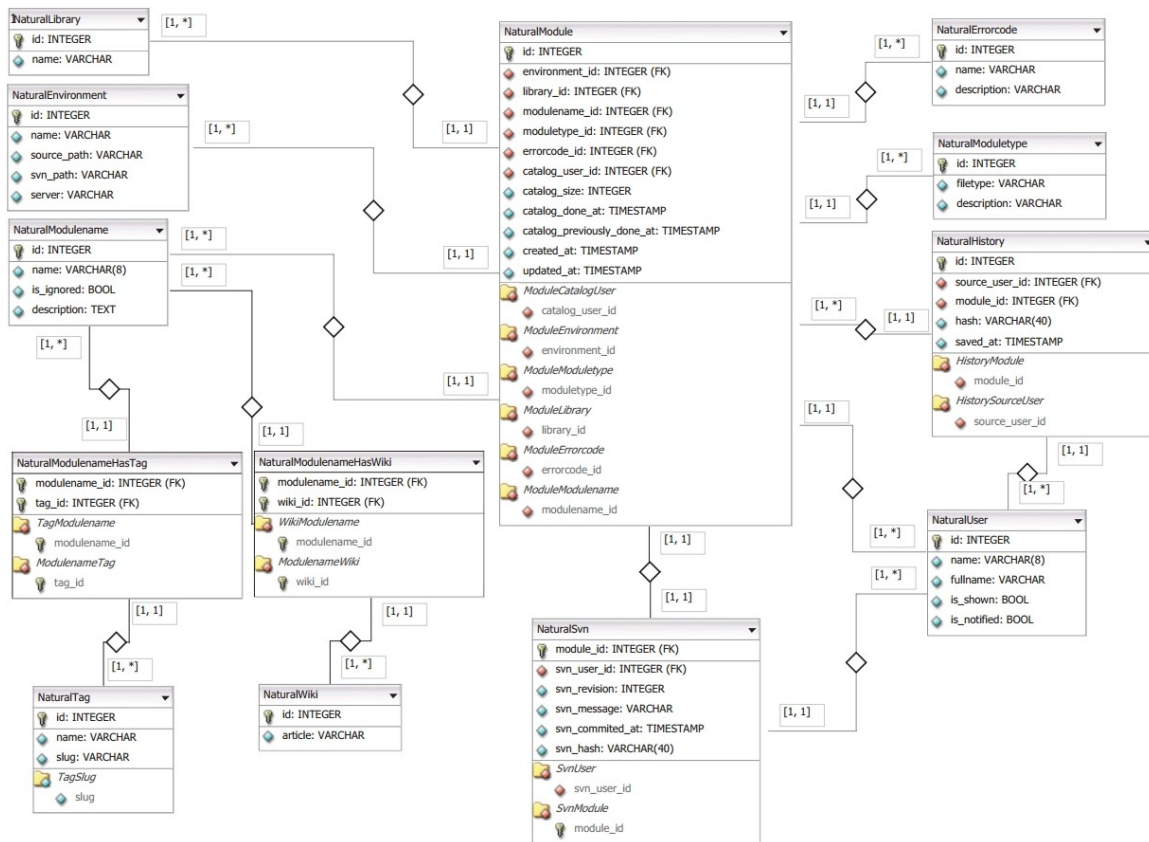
NaturalLibrary
id: INTEGER
name: VARCHAR

[1, *]

NaturalEnvironment
id: INTEGER
name: VARCHAR
source_path: VARCHAR
svn_path: VARCHAR
server: VARCHAR

[1, *]

NaturalModulename
id: INTEGER
name: VARCHAR(8)
is_ignored: BOOL
description: TEXT

[1, *]
[1, *]
[1, *]

[1, 1]

NaturalModulenameHasTag
modulename_id: INTEGER (FK)
tag_id: INTEGER (FK)
TagModulename
modulename_id
ModulenameTag
tag_id

[1, 1]

NaturalModulenameHasWiki
modulename_id: INTEGER (FK)
wiki_id: INTEGER (FK)
WikiModulename
modulename_id
ModulenameWiki
wiki_id

[1, 1]
[1, *]

NaturalTag
id: INTEGER
name: VARCHAR
slug: VARCHAR
TagSlug
slug

[1, 1]
[1, *]

NaturalWiki
id: INTEGER
article: VARCHAR

NaturalModule
id: INTEGER
environment_id: INTEGER (FK)
library_id: INTEGER (FK)
modulename_id: INTEGER (FK)
moduletype_id: INTEGER (FK)
errorcode_id: INTEGER (FK)
catalog_user_id: INTEGER (FK)
catalog_size: INTEGER
catalog_done_at: TIMESTAMP
catalog_previously_done_at: TIMESTAMP
created_at: TIMESTAMP
updated_at: TIMESTAMP
ModuleCatalogUser
catalog_user_id
ModuleEnvironment
environment_id
ModuleModuletype
moduletype_id
ModuleLibrary
library_id
ModuleErrorcode
errorcode_id
ModuleModulename
modulename_id

[1, 1]
[1, 1]
[1, 1]

[1, 1]
[1, 1]

NaturalSvn
module_id: INTEGER (FK)
svn_user_id: INTEGER (FK)
svn_revision: INTEGER
svn_message: VARCHAR
svn_commited_at: TIMESTAMP
svn_hash: VARCHAR(40)
SvnUser
svn_user_id
SvnModule
module_id

[1, *]
[1, 1]

NaturalErrorcode
id: INTEGER
name: VARCHAR
description: VARCHAR

[1, *]
[1, 1]

NaturalModuletype
id: INTEGER
filetype: VARCHAR
description: VARCHAR

[1, *]
[1, 1]

NaturalHistory
id: INTEGER
source_user_id: INTEGER (FK)
module_id: INTEGER (FK)
hash: VARCHAR(40)
saved_at: TIMESTAMP
HistoryModule
module_id
HistorySourceUser
source_user_id

[1, 1]
[1, 1]
[1, *]
[1, *]

NaturalUser
id: INTEGER
name: VARCHAR(8)
fullname: VARCHAR
is_shown: BOOL
is_notified: BOOL

[1, *]
[1, 1]